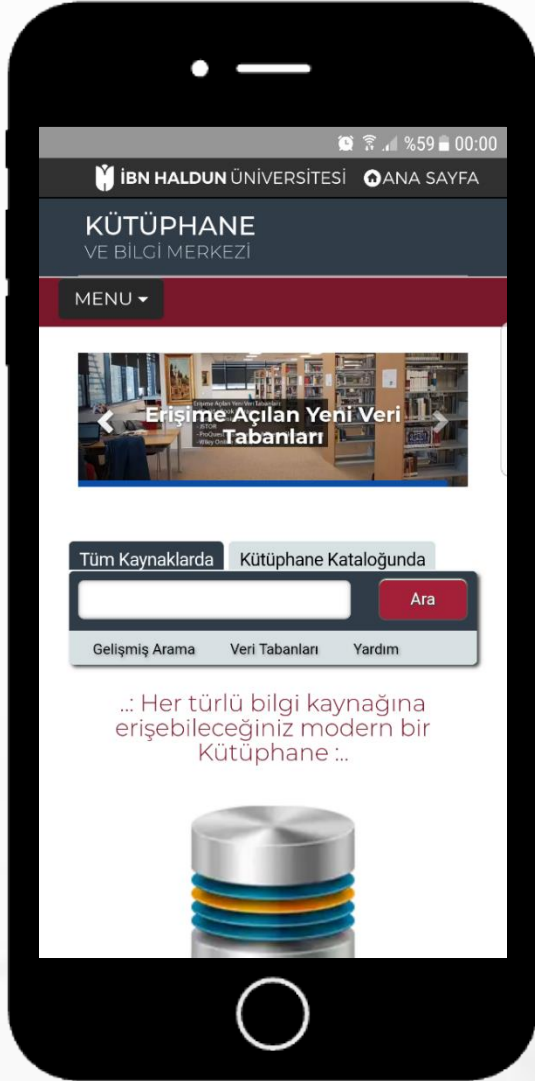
%59 00:00

İBN HALDUN ÜNİVERSİTESİ ANA SAYFA

KÜTÜPHANE
VE BİLGİ MERKEZİ

MENU

Erişime Açılan Yeni Veri Tabanları
- JSTOR
- ProQuest
- Wiley Online

Erişime Açılan Yeni Veri Tabanları

Tüm Kaynaklarda Kütüphane Kataloğunda

Ara

Gelişmiş Arama Veri Tabanları Yardım

..: Her türlü bilgi kaynağına erişebileceğiniz modern bir Kütüphane :..